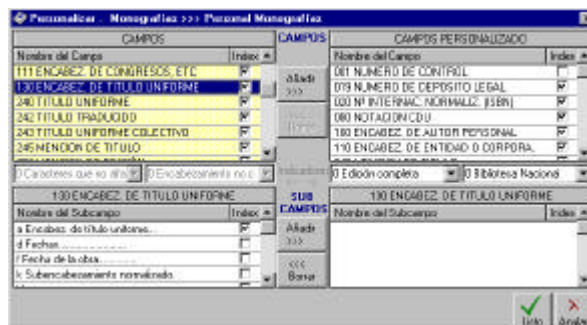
Personalizar . Monografias >>> Personal Monografias

CAMPOS

| Nombre del Campo | Index |
|---|---|
| 111 ENCABEZ. DE CONGRESOS, ETC | |
| 130 ENCABEZ. DE TITULO UNIFORME | |
| 240 TITULO UNIFORME | |
| 242 TITULO TRADUCIDO | |
| 243 TITULO UNIFORME COLECTIVO | |
| 245 MENCION DE TITULO | |

0 Caracteres que se alfa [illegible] | 0 Encabezamiento no c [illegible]

CAMPOS

Añadir >>>

<<< Borrar

Indicadores

CAMPOS PERSONALIZADO

| Nombre del Campo | Index |
|---|---|
| 001 NUMERO DE CONTROL | |
| 019 NUMERO DE DEPOSITO LEGAL | |
| 020 Nº INTERNAC. NORMALIZ. (ISBN) | |
| 080 NOTACION CDU | |
| 100 ENCABEZ. DE AUTOR PERSONAL | |
| 110 ENCABEZ. DE ENTIDAD O CORPORA. | |

0 Edición completa | 0 Biblioteca Nacional

130 ENCABEZ. DE TITULO UNIFORME

| Nombre del Subcampo | Index |
|---|---|
| a Encabez. de título uniforme... | |
| d Fechas.................. | |
| f Fecha de la obra......... | |
| k Subencabezamiento normalizado. | |

SUB CAMPOS

Añadir >>>

<<< Borrar

130 ENCABEZ. DE TITULO UNIFORME

| Nombre del Subcampo | Index |
|---|---|

Listo | Anular